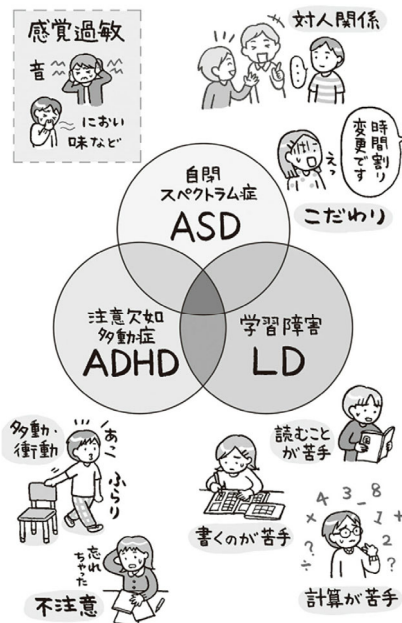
感覚過敏

音

におい
味など

対人関係

時間割り変更です

えっ

こだわり

自閉スペクトラム症
ASD

注意欠如多動症
ADHD

学習障害
LD

多動・衝動

あっ

ふらり

忘れちゃった

不注意

読むことが苦手

書くのが苦手

4 3 _ 8
× 1 +
? 2
÷ ?

計算が苦手